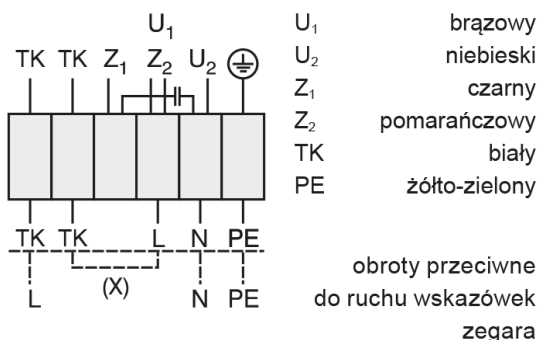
$U_1$

TK TK $Z_1$ $Z_2$ $U_2$ ⏚

TK TK L N PE

L (X) N PE

| | |
|---|---|
| $U_1$ | brązowy |
| $U_2$ | niebieski |
| $Z_1$ | czarny |
| $Z_2$ | pomarańczowy |
| TK | biały |
| PE | żółto-zielony |

obroty przeciwne do ruchu wskazówek zegara